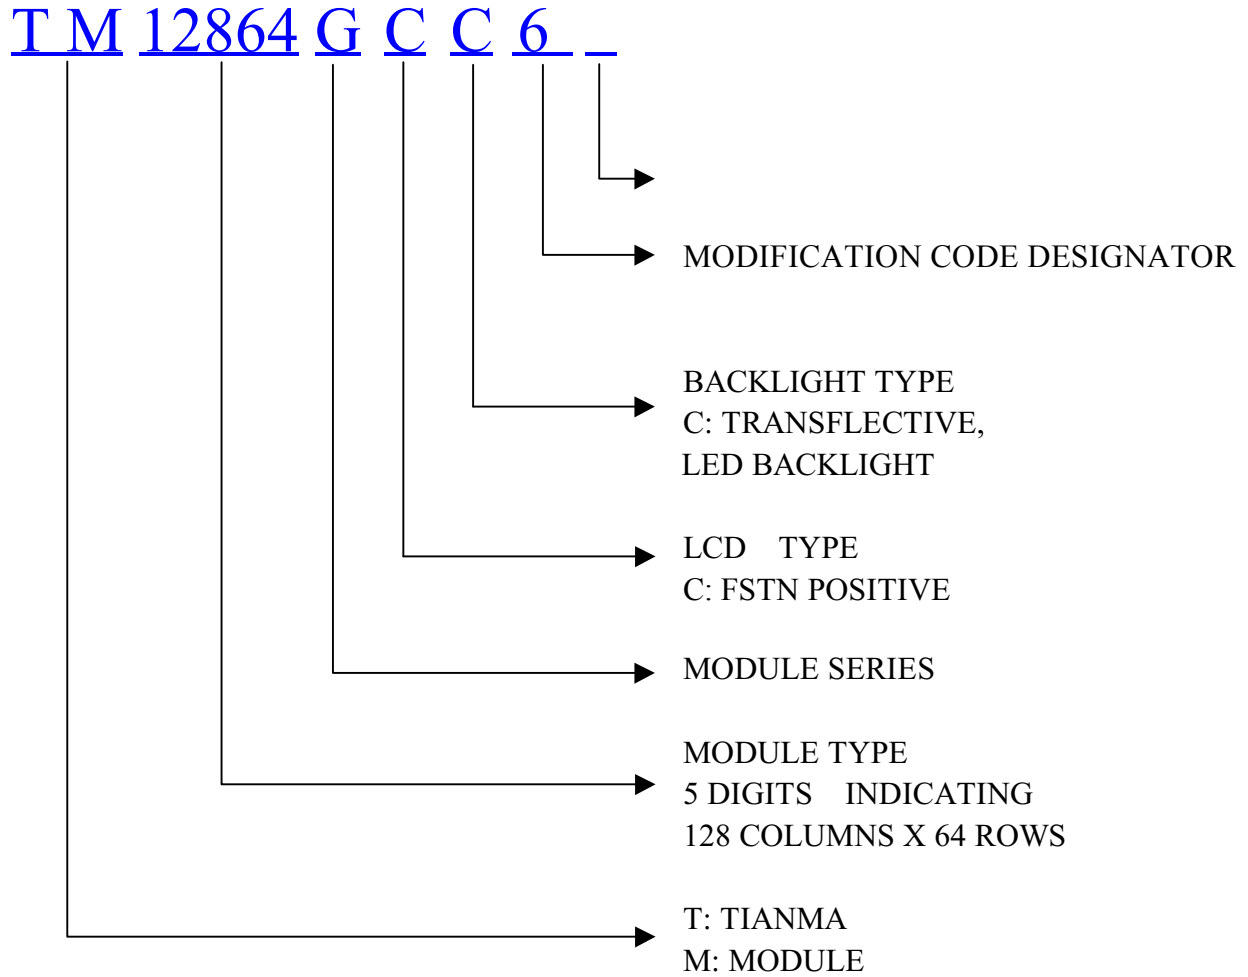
T M 12864 G C C 6 _

MODIFICATION CODE DESIGNATOR

BACKLIGHT TYPE
C: TRANSFLECTIVE,
LED BACKLIGHT

LCD TYPE
C: FSTN POSITIVE

MODULE SERIES

MODULE TYPE
5 DIGITS INDICATING
128 COLUMNS X 64 ROWS

T: TIANMA
M: MODULE